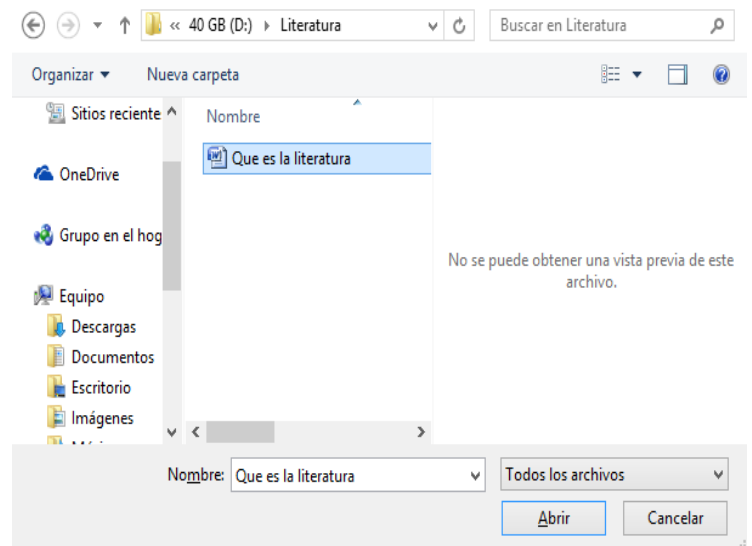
« 40 GB (D:) › Literatura
Buscar en Literatura

Organizar ▾
Nueva carpeta

Sitios reciente
OneDrive
Grupo en el hog
Equipo
Descargas
Documentos
Escritorio
Imágenes
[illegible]

Nombre
Que es la literatura

No se puede obtener una vista previa de este archivo.

Nombre: Que es la literatura
Todos los archivos
Abrir
Cancelar